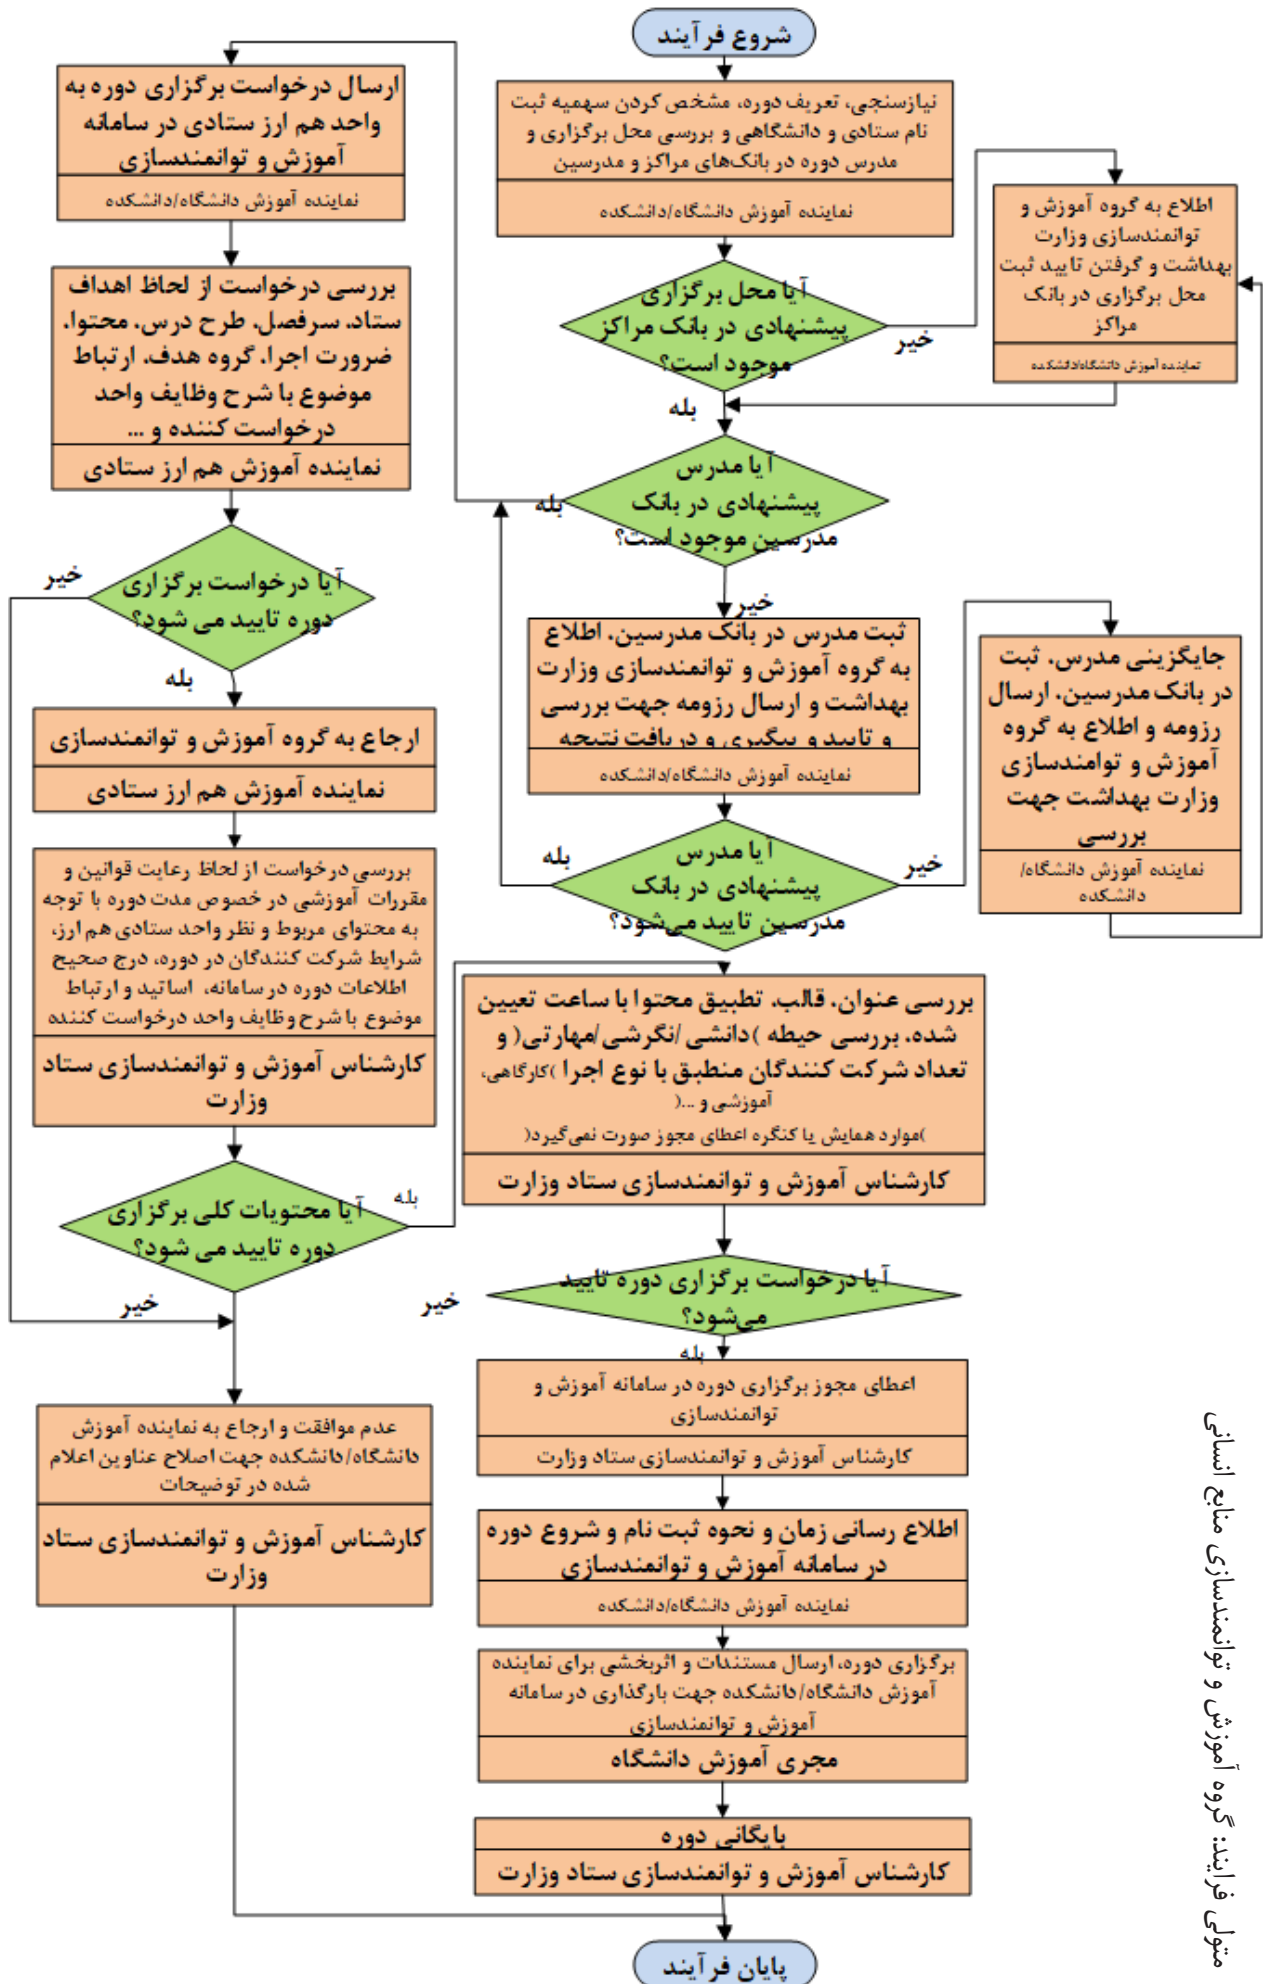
شروع فرآیند

نیازسنجی، تعریف دوره، مشخص کردن سهمیه ثبت نام ستادی و دانشگاهی و بررسی محل برگزاری و مدرس دوره در بانک‌های مراکز و مدرسین

نماینده آموزش دانشگاه/دانشکده

آیا محل برگزاری پیشنهادی در بانک مراکز موجود است؟

خیر

اطلاع به گروه آموزش و توانمندسازی وزارت بهداشت و گرفتن تایید ثبت محل برگزاری در بانک مراکز

نماینده آموزش دانشگاه/دانشکده

بله

آیا مدرس پیشنهادی در بانک مدرسین موجود است؟

بله

خیر

ثبت مدرس در بانک مدرسین، اطلاع به گروه آموزش و توانمندسازی وزارت بهداشت و ارسال رزومه جهت بررسی و تایید و پیگیری و دریافت نتیجه

نماینده آموزش دانشگاه/دانشکده

آیا مدرس پیشنهادی در بانک مدرسین تایید می‌شود؟

بله

خیر

جایگزینی مدرس، ثبت در بانک مدرسین، ارسال رزومه و اطلاع به گروه آموزش و توانمندسازی وزارت بهداشت جهت بررسی

نماینده آموزش دانشگاه/ دانشکده

ارسال درخواست برگزاری دوره به واحد هم ارز ستادی در سامانه آموزش و توانمندسازی

نماینده آموزش دانشگاه/دانشکده

بررسی درخواست از لحاظ اهداف ستاد، سرفصل، طرح درس، محتوا، ضرورت اجرا، گروه هدف، ارتباط موضوع با شرح وظایف واحد درخواست کننده و ...

نماینده آموزش هم ارز ستادی

آیا درخواست برگزاری دوره تایید می شود؟

خیر

بله

ارجاع به گروه آموزش و توانمندسازی

نماینده آموزش هم ارز ستادی

بررسی درخواست از لحاظ رعایت قوانین و مقررات آموزشی در خصوص مدت دوره با توجه به محتوای مربوط و نظر واحد ستادی هم ارز، شرایط شرکت کنندگان در دوره، درج صحیح اطلاعات دوره در سامانه، اساتید و ارتباط موضوع با شرح وظایف واحد درخواست کننده

کارشناس آموزش و توانمندسازی ستاد وزارت

آیا محتویات کلی برگزاری دوره تایید می شود؟

بله

خیر

بررسی عنوان، قالب، تطبیق محتوا با ساعت تعیین شده، بررسی حیطه )دانشی /نگرشی/مهارتی( و تعداد شرکت کنندگان منطبق با نوع اجرا )کارگاهی، آموزشی و ...(

)موارد همایش یا کنگره اعطای مجوز صورت نمی‌گیرد(

کارشناس آموزش و توانمندسازی ستاد وزارت

آیا درخواست برگزاری دوره تایید می‌شود؟

خیر

بله

اعطای مجوز برگزاری دوره در سامانه آموزش و توانمندسازی

کارشناس آموزش و توانمندسازی ستاد وزارت

عدم موافقت و ارجاع به نماینده آموزش دانشگاه/دانشکده جهت اصلاح عناوین اعلام شده در توضیحات

کارشناس آموزش و توانمندسازی ستاد وزارت

اطلاع رسانی زمان و نحوه ثبت نام و شروع دوره در سامانه آموزش و توانمندسازی

نماینده آموزش دانشگاه/دانشکده

برگزاری دوره، ارسال مستندات و اثربخشی برای نماینده آموزش دانشگاه/دانشکده جهت بارگذاری در سامانه آموزش و توانمندسازی

مجری آموزش دانشگاه

بایگانی دوره

کارشناس آموزش و توانمندسازی ستاد وزارت

پایان فرآیند

متولی فرایند: گروه آموزش و توانمندسازی منابع انسانی